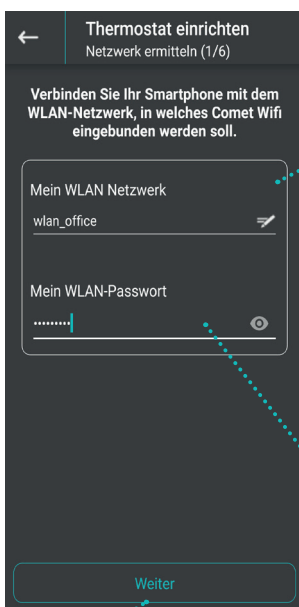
←

Thermostat einrichten
Netzwerk ermitteln (1/6)

Verbinden Sie Ihr Smartphone mit dem WLAN-Netzwerk, in welches Comet Wifi eingebunden werden soll.

Mein WLAN Netzwerk

wlan_office

Mein WLAN-Passwort

•••••••••

Weiter